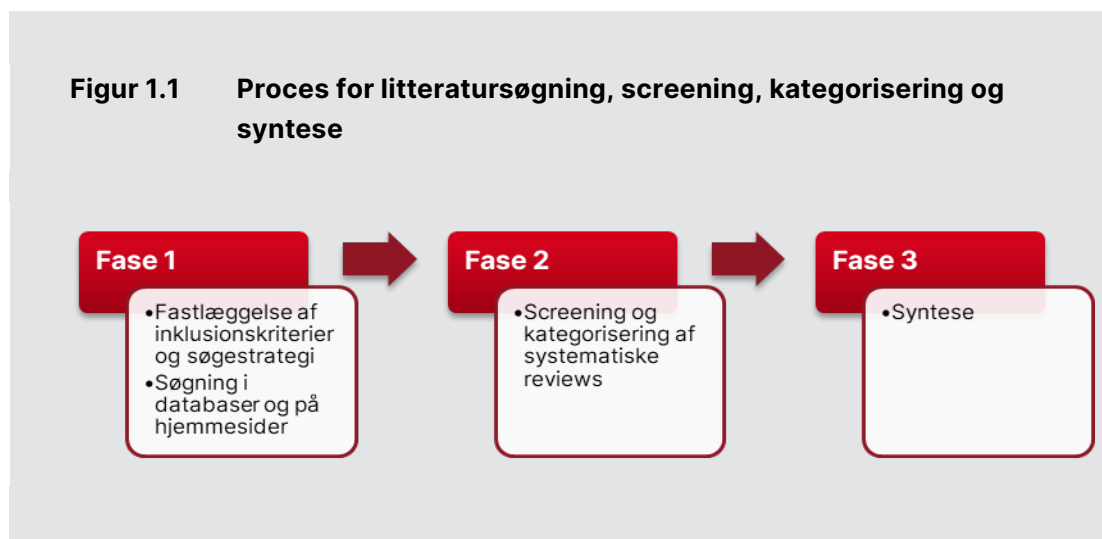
Figur 1.1 Proces for litteratursøgning, screening, kategorisering og syntese

Fase 1

•Fastlæggelse af inklusionskriterier og søgestrategi
•Søgning i databaser og på hjemmesider

Fase 2

•Screening og kategorisering af systematiske reviews

Fase 3

•Syntese